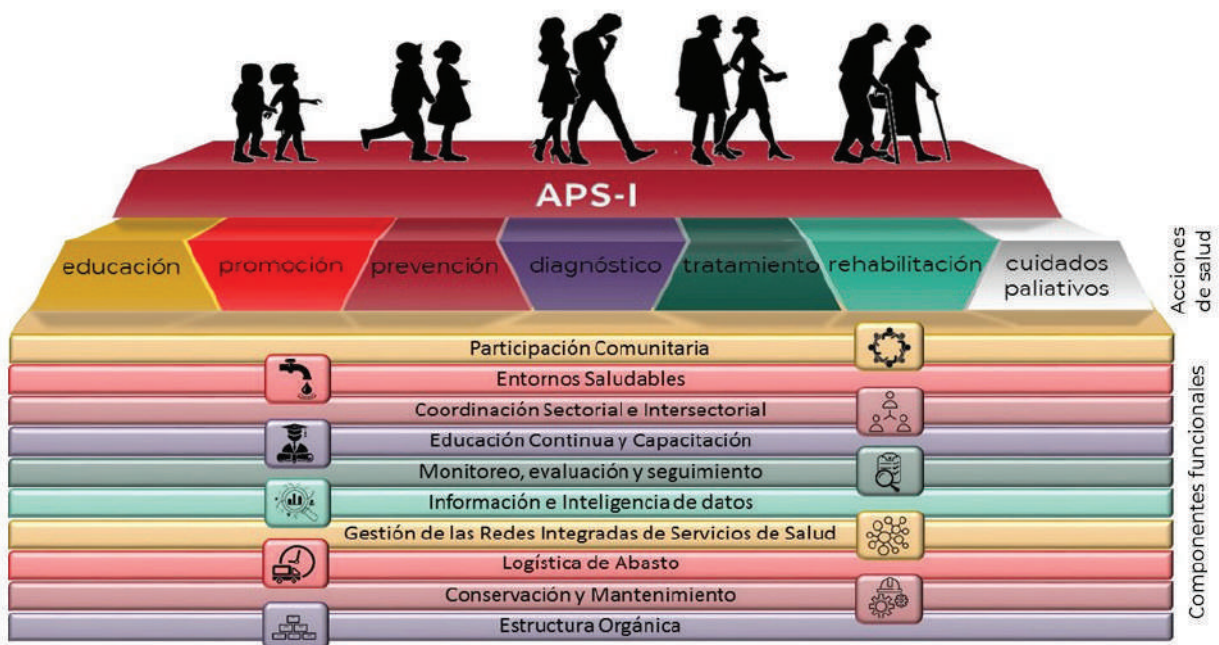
APS-I

educación
promoción
prevención
diagnóstico
tratamiento
rehabilitación
cuidados paliativos

Acciones de salud

Participación Comunitaria
Entornos Saludables
Coordinación Sectorial e Intersectorial
Educación Continua y Capacitación
Monitoreo, evaluación y seguimiento
Información e Inteligencia de datos
Gestión de las Redes Integradas de Servicios de Salud
Logística de Abasto
Conservación y Mantenimiento
Estructura Orgánica

Componentes funcionales